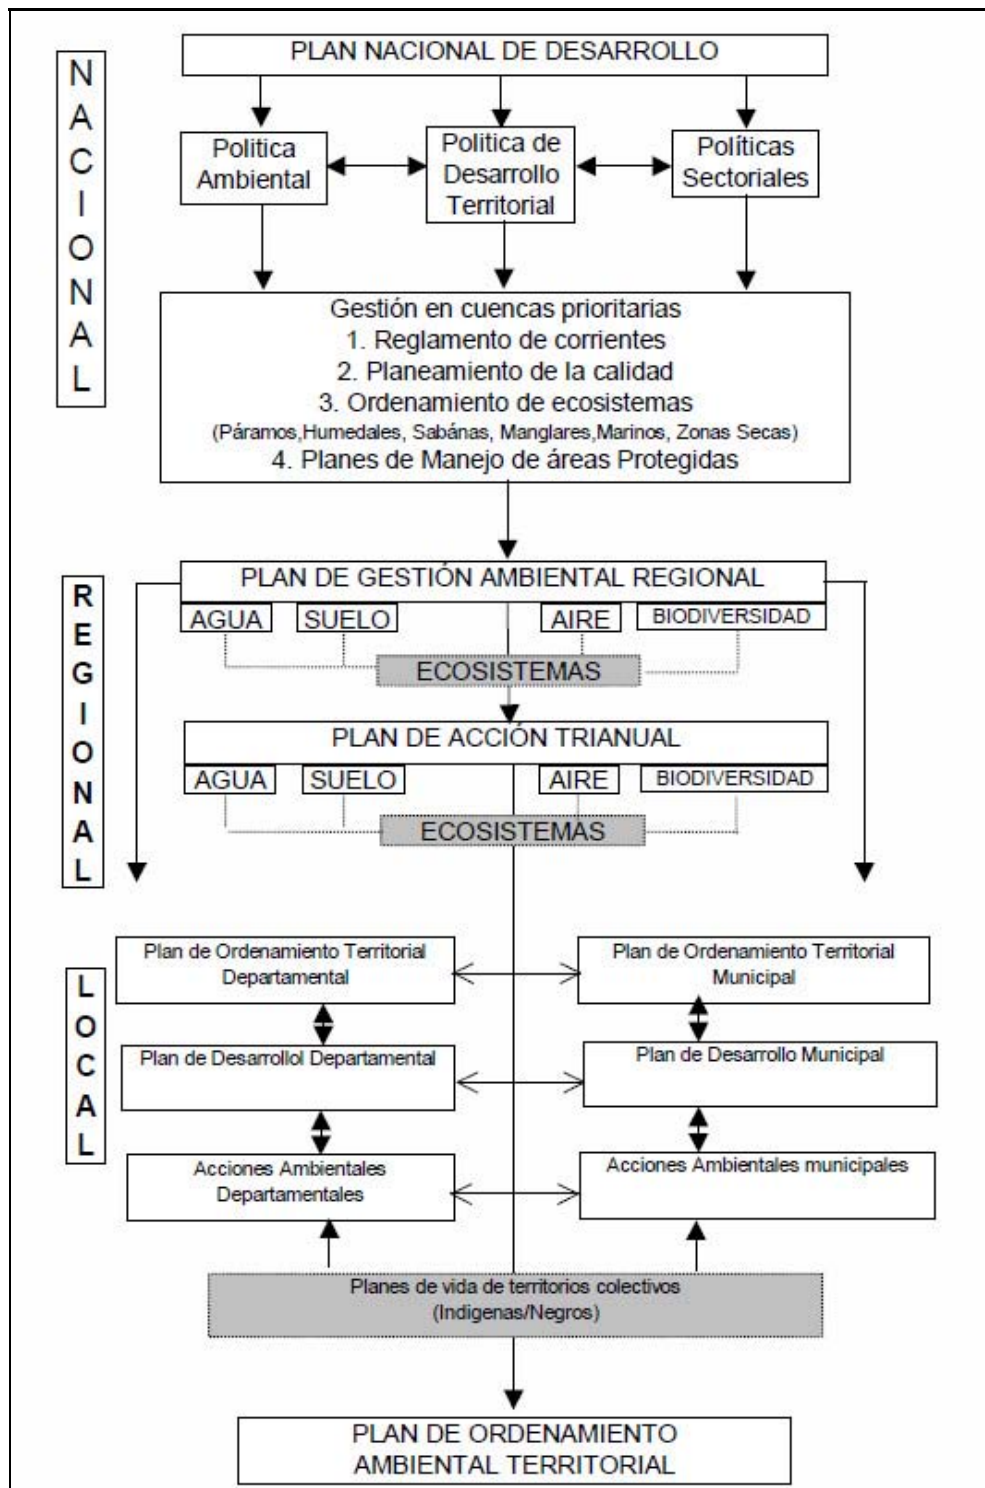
NACIONAL

PLAN NACIONAL DE DESARROLLO

Politica Ambiental

Politica de Desarrollo Territorial

Políticas Sectoriales

Gestión en cuencas prioritarias
1. Reglamento de corrientes
2. Planeamiento de la calidad
3. Ordenamiento de ecosistemas
(Páramos,Humedales, Sabánas, Manglares,Marinos, Zonas Secas)
4. Planes de Manejo de áreas Protegidas

REGIONAL

PLAN DE GESTIÓN AMBIENTAL REGIONAL

AGUA SUELO AIRE BIODIVERSIDAD

ECOSISTEMAS

PLAN DE ACCIÓN TRIANUAL

AGUA SUELO AIRE BIODIVERSIDAD

ECOSISTEMAS

LOCAL

Plan de Ordenamiento Territorial Departamental

Plan de Ordenamiento Territorial Municipal

Plan de Desarrollol Departamental

Plan de Desarrollo Municipal

Acciones Ambientales Departamentales

Acciones Ambientales municipales

Planes de vida de territorios colectivos (Indigenas/Negros)

PLAN DE ORDENAMIENTO AMBIENTAL TERRITORIAL